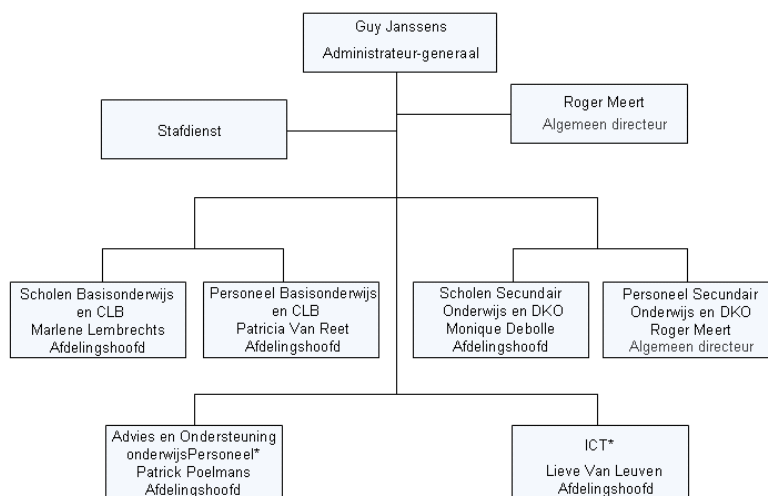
Guy Janssens
Administrateur-generaal

Stafdienst

Roger Meert
Algemeen directeur

Scholen Basisonderwijs en CLB
Marlene Lembrechts
Afdelingshoofd

Personeel Basisonderwijs en CLB
Patricia Van Reet
Afdelingshoofd

Scholen Secundair Onderwijs en DKO
Monique Debolle
Afdelingshoofd

Personeel Secundair Onderwijs en DKO
Roger Meert
Algemeen directeur

Advies en Ondersteuning onderwijsPersoneel*
Patrick Poelmans
Afdelingshoofd

ICT*
Lieve Van Leuven
Afdelingshoofd